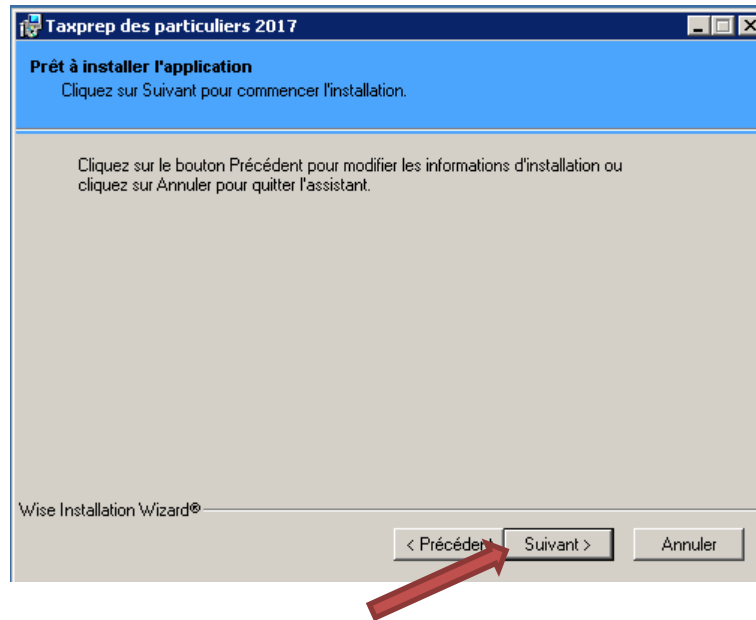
Taxprep des particuliers 2017

Prêt à installer l'application
Cliquez sur Suivant pour commencer l'installation.

Cliquez sur le bouton Précédent pour modifier les informations d'installation ou cliquez sur Annuler pour quitter l'assistant.

Wise Installation Wizard®

< Précédent
Suivant >
Annuler